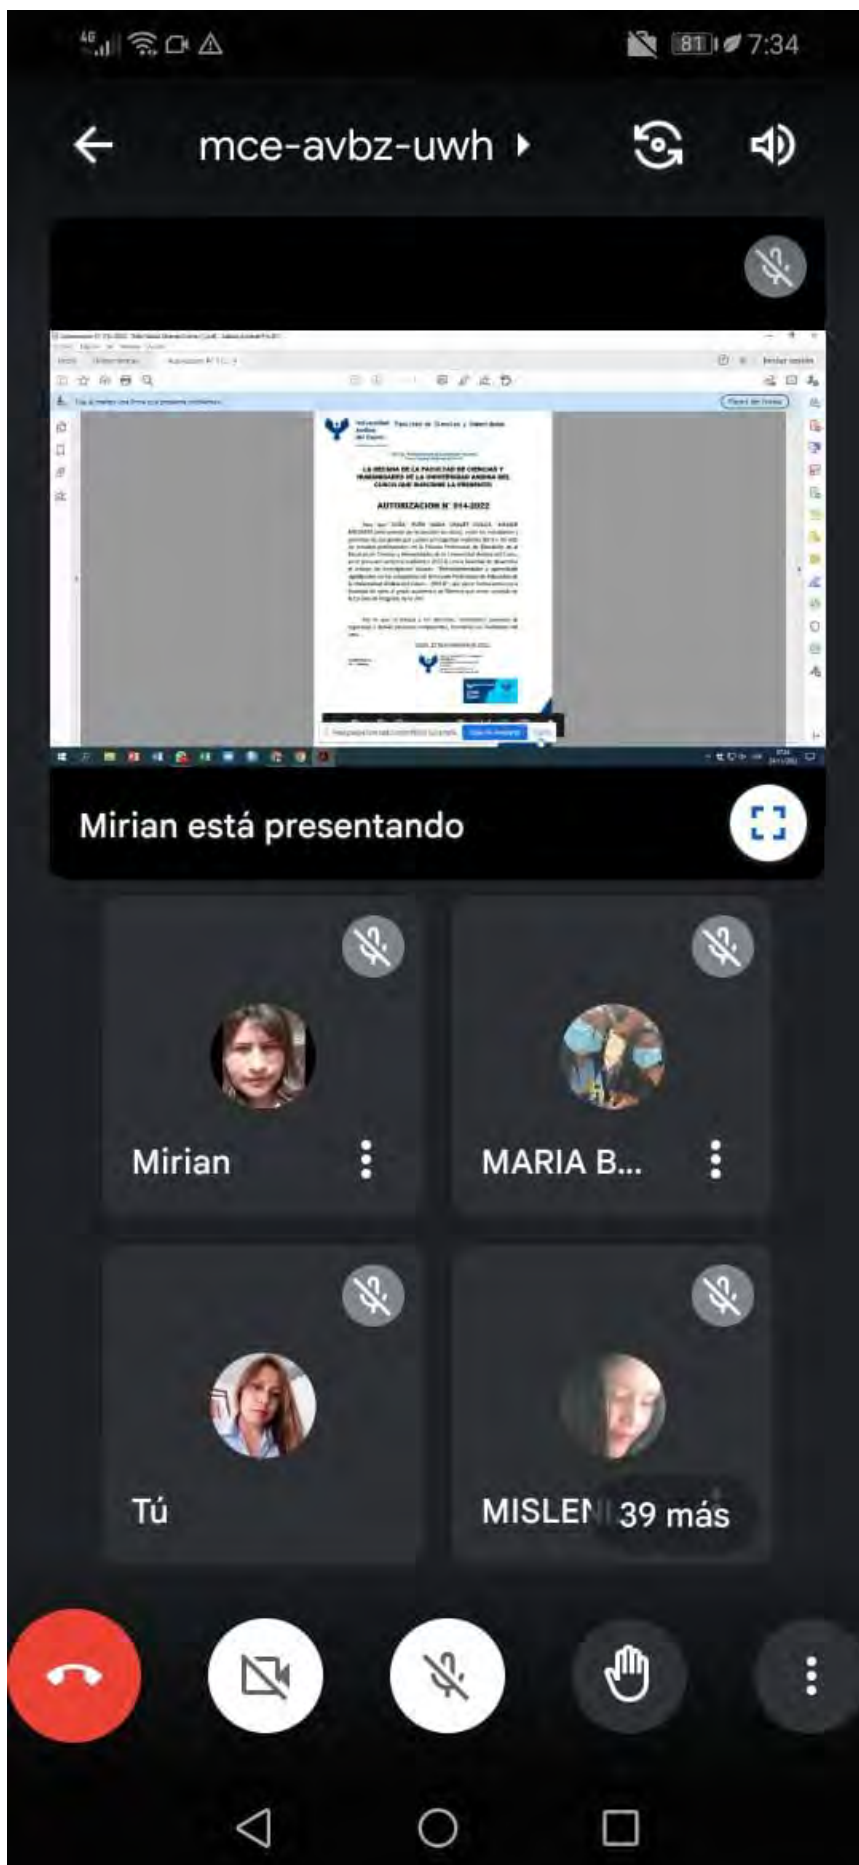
4G 81 7:34

mce-avbz-uwh

Universidad Andina del Cusco — Facultad de Ciencias y Humanidades

LA DECANA DE LA FACULTAD DE CIENCIAS Y HUMANIDADES DE LA UNIVERSIDAD ANDINA DEL CUSCO QUE SUSCRIBE LA PRESENTE

AUTORIZACION N° 014-2022

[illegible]

Mirian está presentando

Mirian

MARIA B...

Tú

MISLEN 39 más